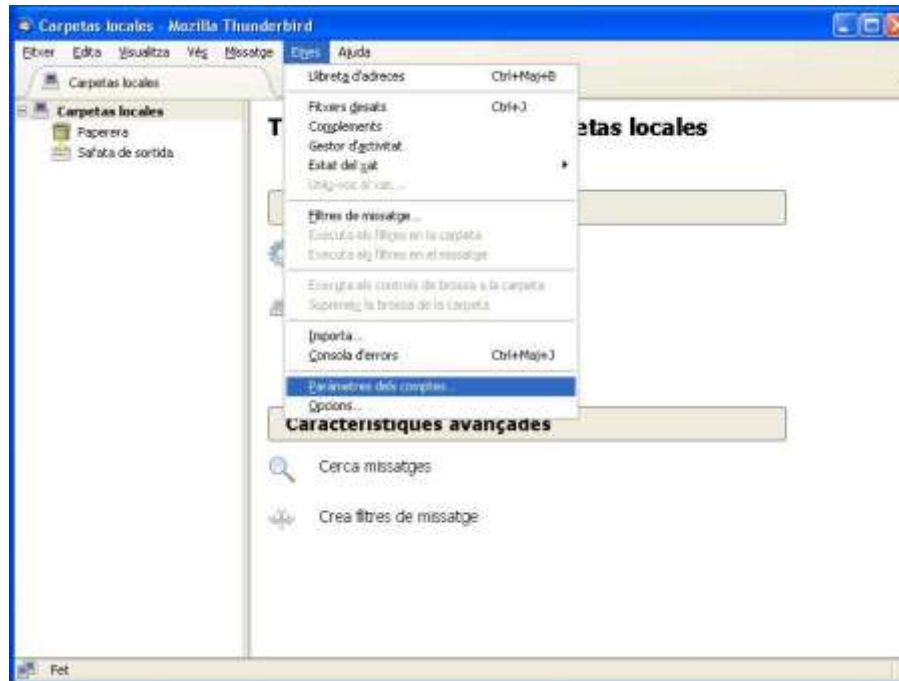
Carpetas locales - Mozilla Thunderbird

Fitxer Edita Visualitza Vés Missatge Eines Ajuda

Carpetas locales

Carpetas locales
Paperera
Safata de sortida

T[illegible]etas locales

Llibreta d'adreces Ctrl+Maj+B
Fitxers desats Ctrl+J
Complements
Gestor d'activitat
Estat del xat
Uneix-vos al xat...
Filtres de missatge...
Executa els filtres en la carpeta
Executa els filtres en el missatge
Executa els controls de brossa a la carpeta
Suprimeix la brossa de la carpeta
Importa...
Consola d'errors Ctrl+Maj+J
Paràmetres dels comptes...
Opcions...

Característiques avançades

Cerca missatges

Crea filtres de missatge

Fet